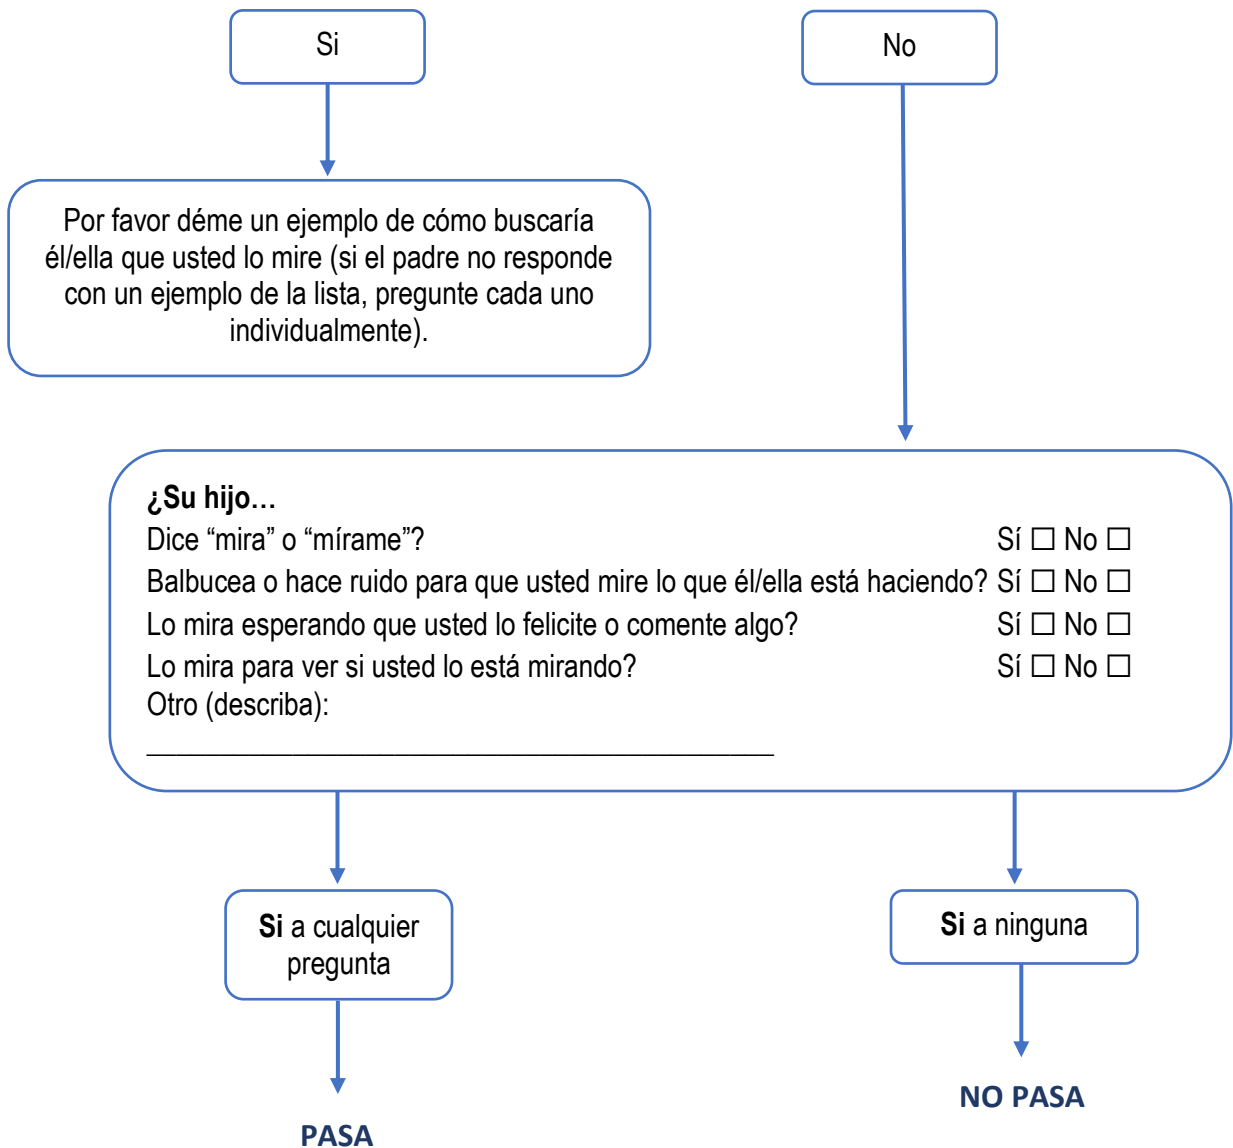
Si

No

Por favor déme un ejemplo de cómo buscaría él/ella que usted lo mire (si el padre no responde con un ejemplo de la lista, pregunte cada uno individualmente).

**¿Su hijo…**
Dice “mira” o “mírame”? Sí ☐ No ☐
Balbucea o hace ruido para que usted mire lo que él/ella está haciendo? Sí ☐ No ☐
Lo mira esperando que usted lo felicite o comente algo? Sí ☐ No ☐
Lo mira para ver si usted lo está mirando? Sí ☐ No ☐
Otro (describa): ___________________________________________

**Si** a cualquier pregunta

**Si** a ninguna

PASA

NO PASA